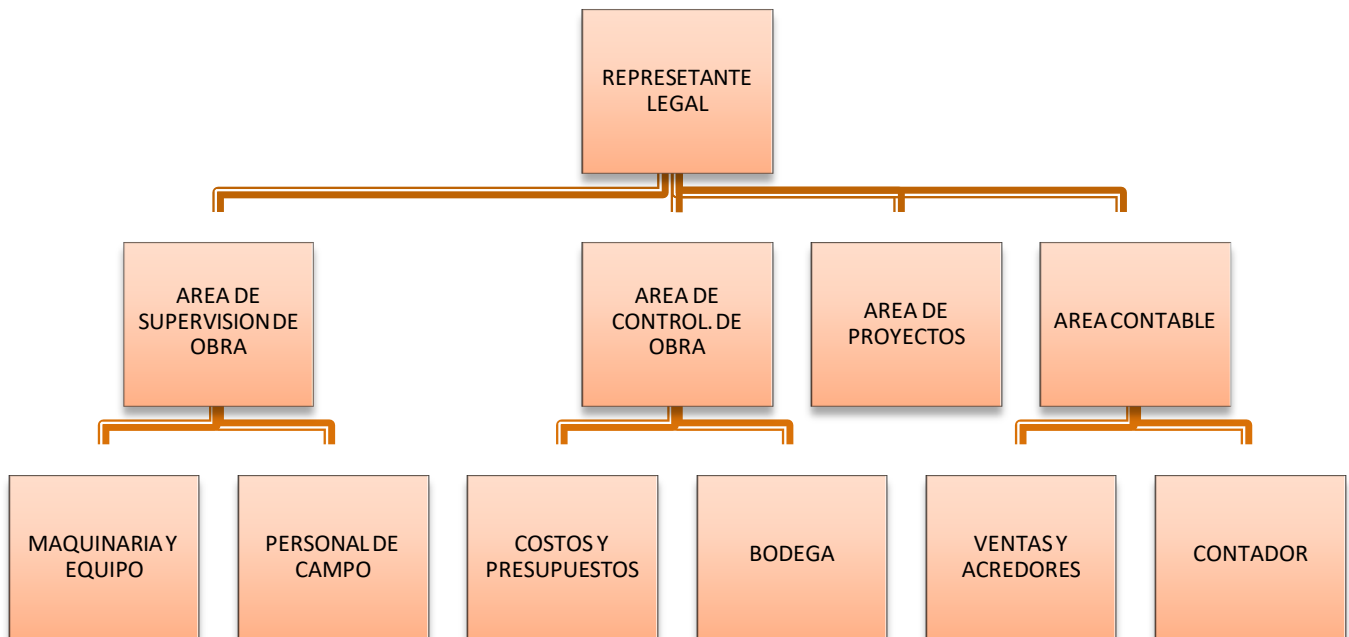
REPRESETANTE LEGAL

AREA DE SUPERVISION DE OBRA

AREA DE CONTROL. DE OBRA

AREA DE PROYECTOS

AREA CONTABLE

MAQUINARIA Y EQUIPO

PERSONAL DE CAMPO

COSTOS Y PRESUPUESTOS

BODEGA

VENTAS Y ACREDORES

CONTADOR